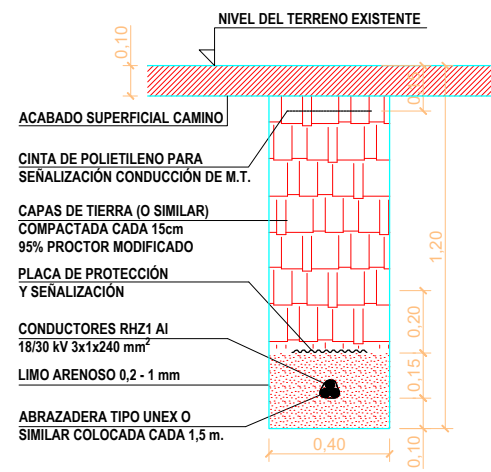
NIVEL DEL TERRENO EXISTENTE

0,10

ACABADO SUPERFICIAL CAMINO

CINTA DE POLIETILENO PARA SEÑALIZACIÓN CONDUCCIÓN DE M.T.

CAPAS DE TIERRA (O SIMILAR) COMPACTADA CADA 15cm 95% PROCTOR MODIFICADO

PLACA DE PROTECCIÓN Y SEÑALIZACIÓN

CONDUCTORES RHZ1 Al 18/30 kV 3x1x240 mm$^2$

LIMO ARENOSO 0,2 - 1 mm

ABRAZADERA TIPO UNEX O SIMILAR COLOCADA CADA 1,5 m.

0,10

1,20

0,20

0,15

0,15

0,10

0,40